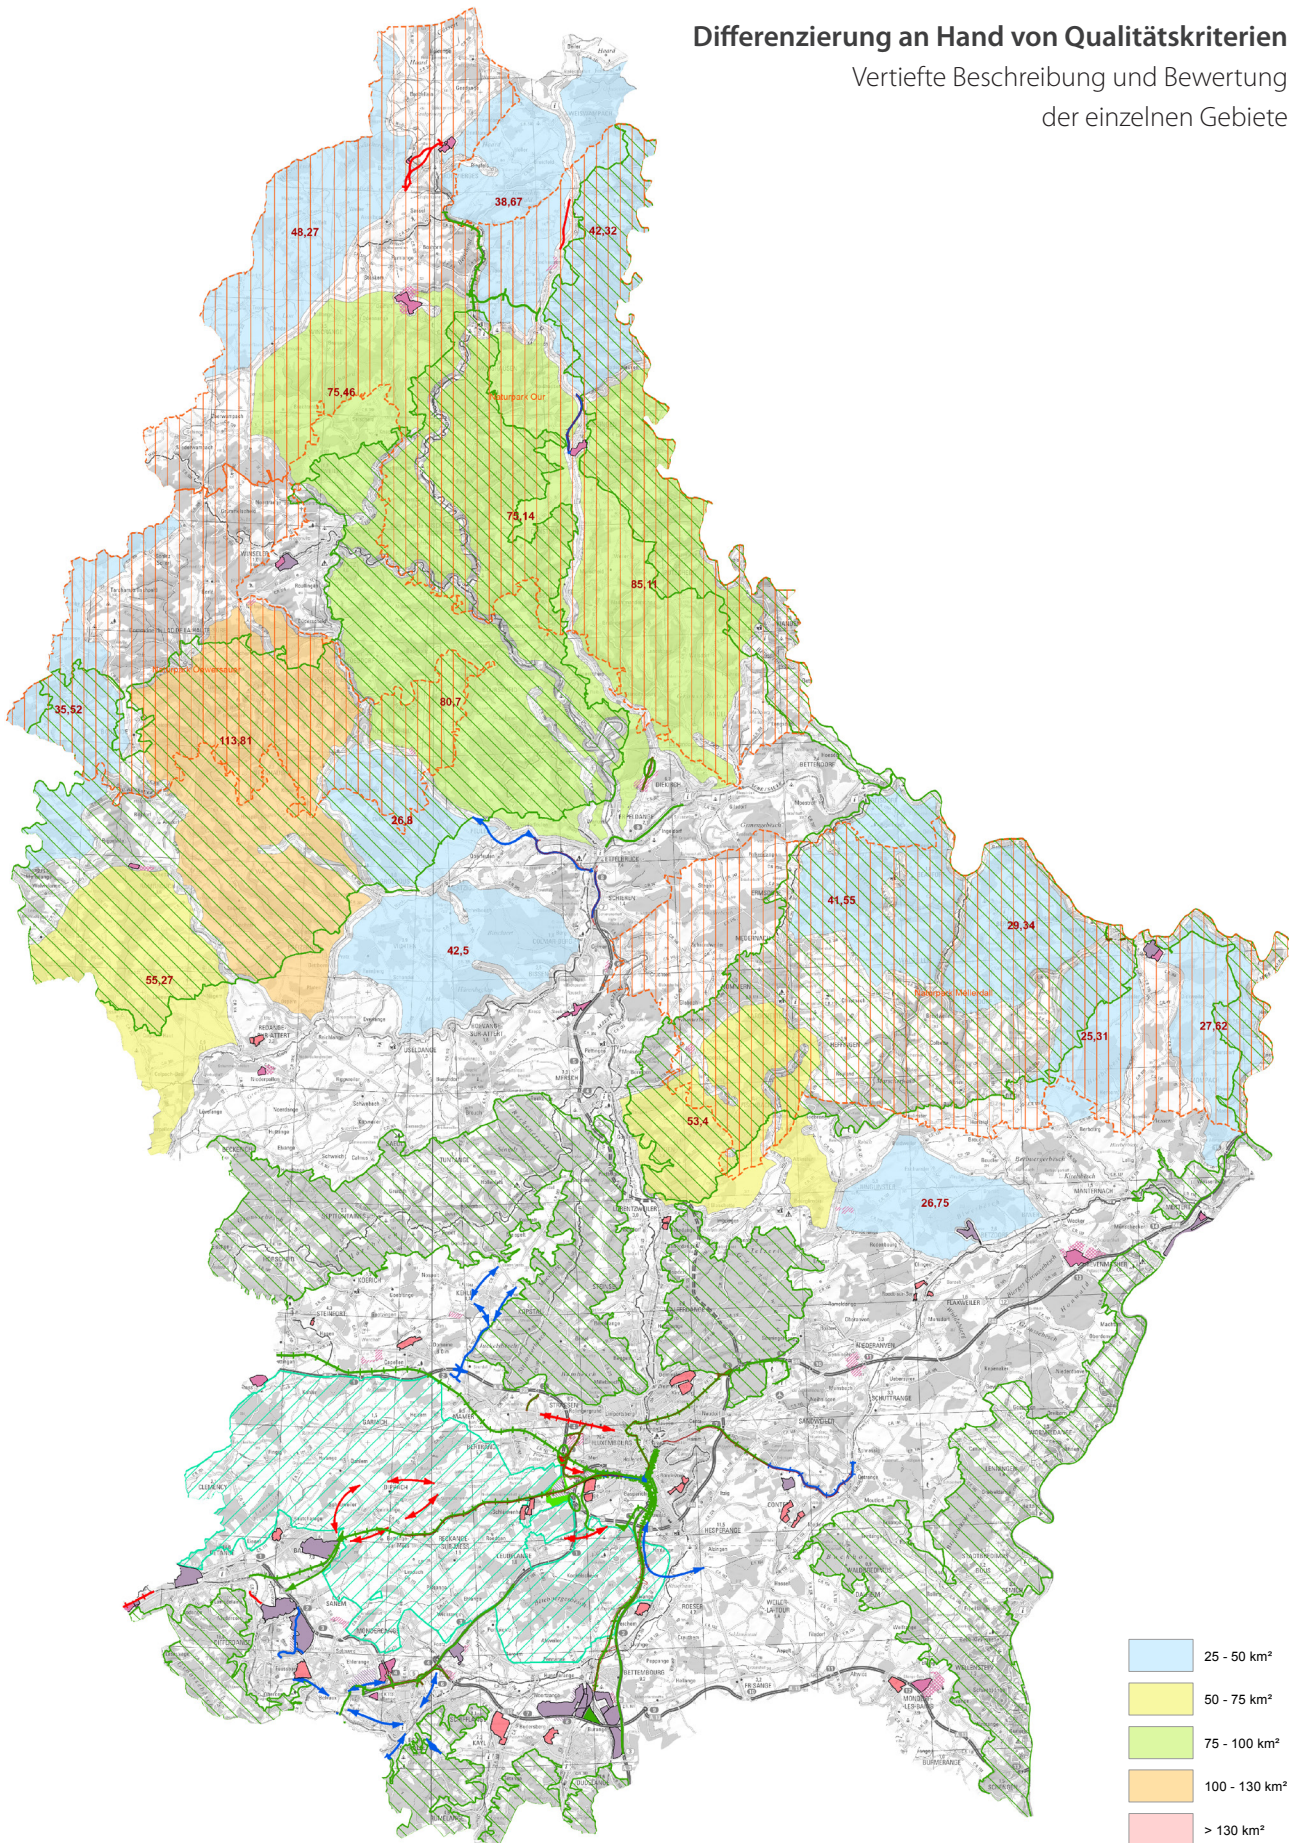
Differenzierung an Hand von Qualitätskriterien
Vertiefte Beschreibung und Bewertung
der einzelnen Gebiete

38,67
48,27
42,32
75,46
Naturpark Our
73,14
85,11
35,52
113,81
80,7
26,8
41,55
29,34
42,5
55,27
Naturpark Mellerdall
25,31
27,62
53,4
26,75

25 - 50 km²
50 - 75 km²
75 - 100 km²
100 - 130 km²
> 130 km²